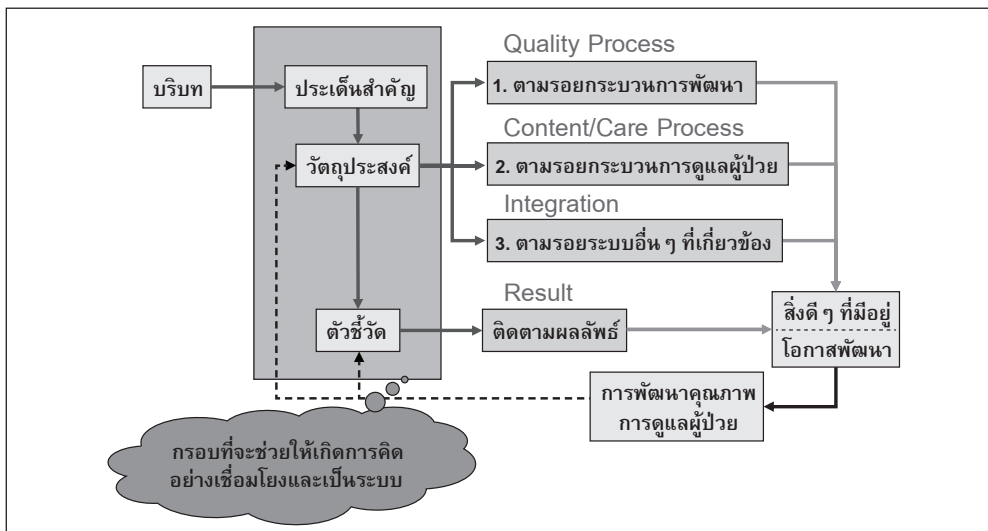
บริบท

ประเด็นสำคัญ

วัตถุประสงค์

ตัวชี้วัด

Quality Process

1. ตามรอยกระบวนการพัฒนา

Content/Care Process

2. ตามรอยกระบวนการดูแลผู้ป่วย

Integration

3. ตามรอยระบบอื่น ๆ ที่เกี่ยวข้อง

Result

ติดตามผลลัพธ์

สิ่งดี ๆ ที่มีอยู่

โอกาสพัฒนา

การพัฒนาคุณภาพการดูแลผู้ป่วย

กรอบที่จะช่วยให้เกิดการคิดอย่างเชื่อมโยงและเป็นระบบ